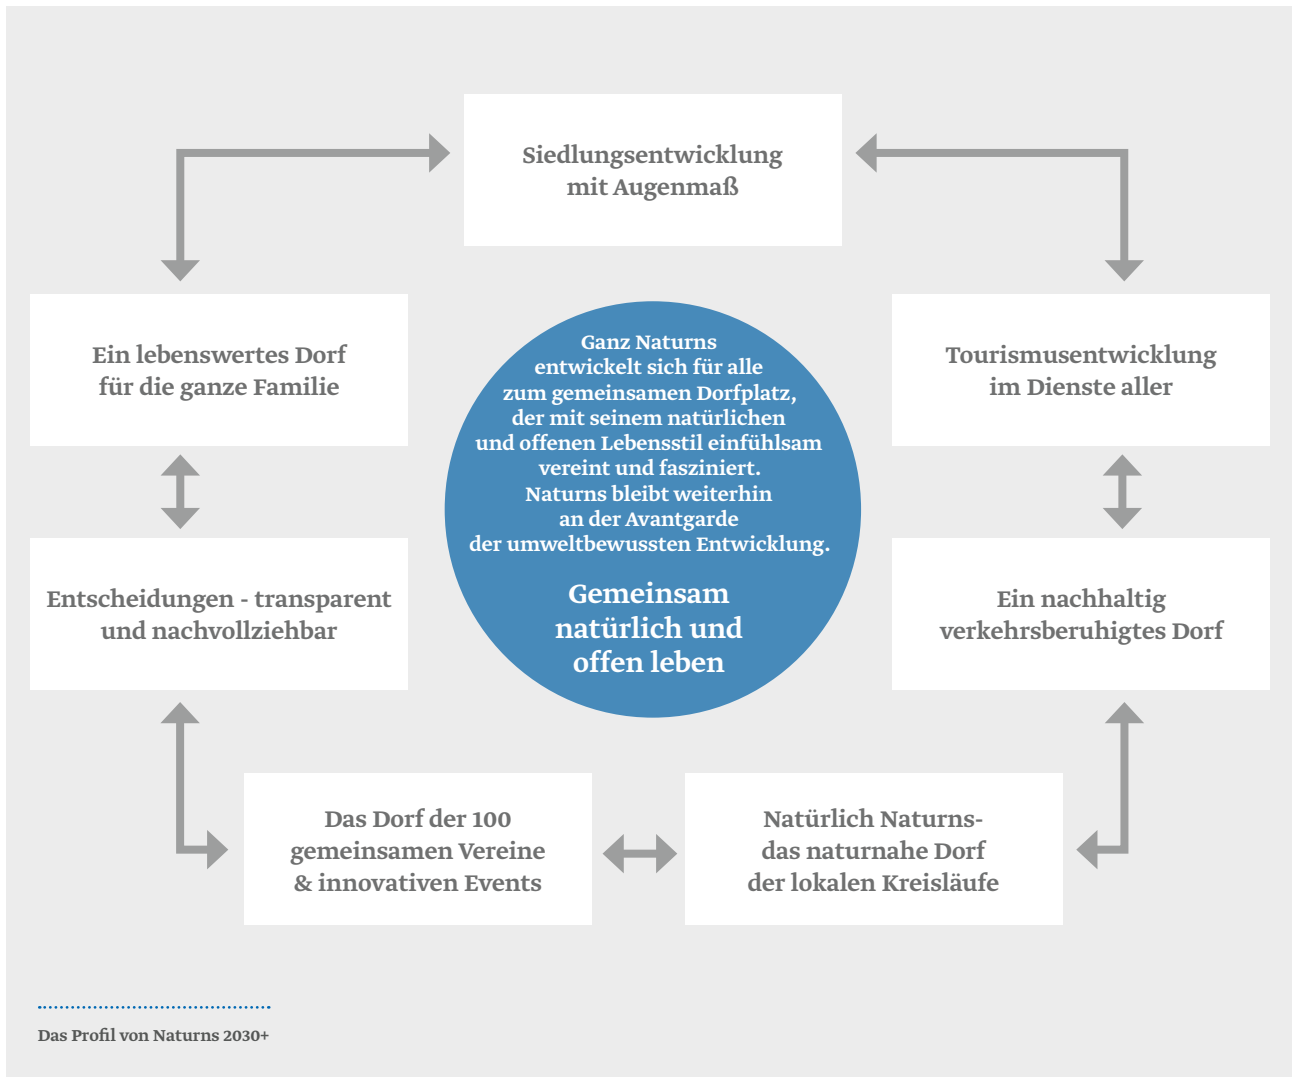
Siedlungsentwicklung mit Augenmaß

Ein lebenswertes Dorf für die ganze Familie

Ganz Naturns entwickelt sich für alle zum gemeinsamen Dorfplatz, der mit seinem natürlichen und offenen Lebensstil einfühlsam vereint und fasziniert. Naturns bleibt weiterhin an der Avantgarde der umweltbewussten Entwicklung.

Gemeinsam natürlich und offen leben

Tourismusentwicklung im Dienste aller

Entscheidungen - transparent und nachvollziehbar

Ein nachhaltig verkehrsberuhigtes Dorf

Das Dorf der 100 gemeinsamen Vereine & innovativen Events

Natürlich Naturns- das naturnahe Dorf der lokalen Kreisläufe

Das Profil von Naturns 2030+